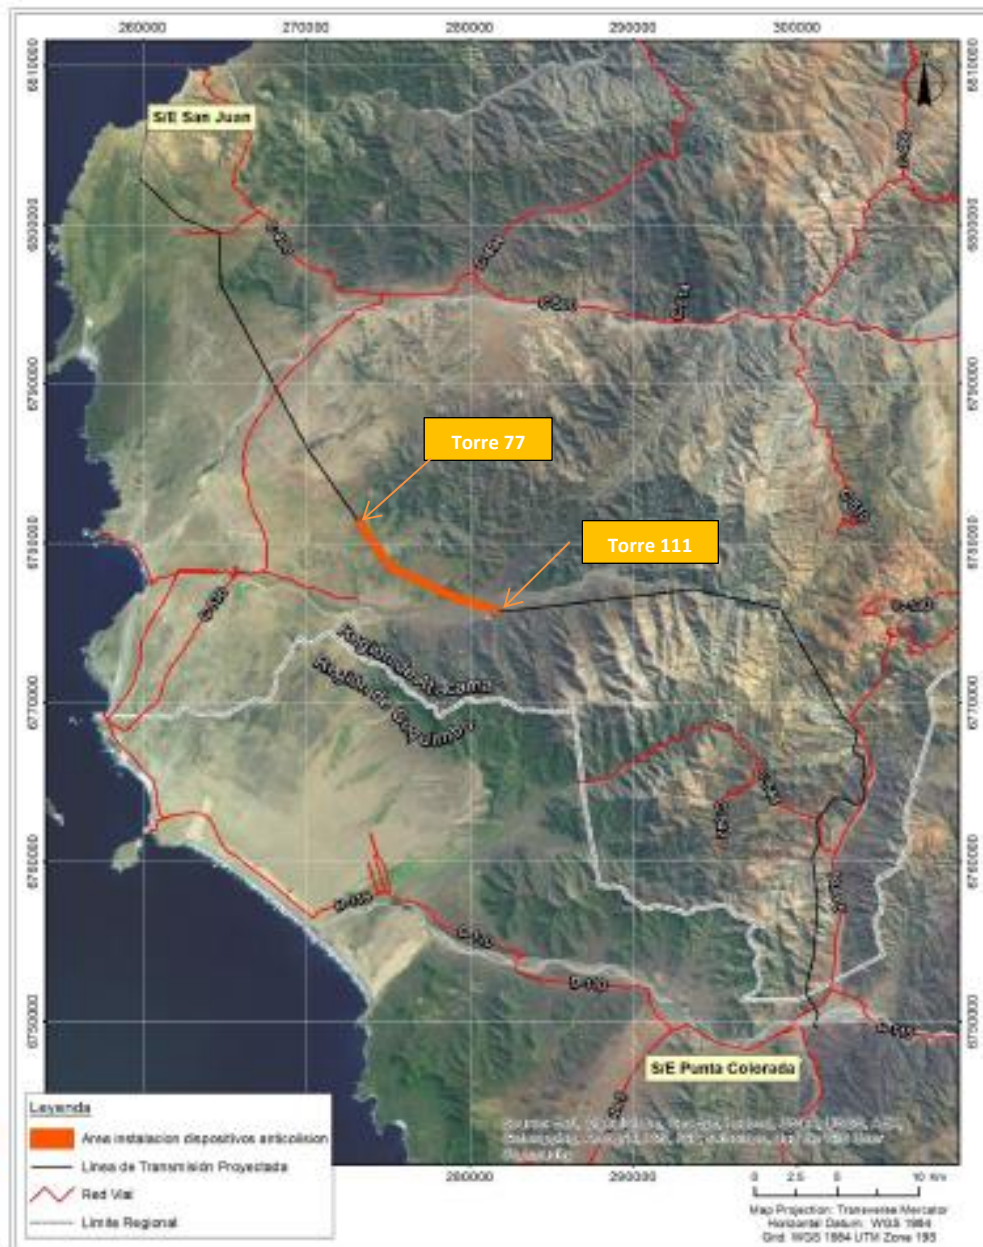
260000 270000 280000 290000 300000

6810000 6800000 6790000 6780000 6770000 6760000 6750000

S/E San Juan

Torre 77

Torre 111

Región de Atacama

Región de Coquimbo

S/E Punta Colorada

Leyenda
Area instalacion dispositivos anticolision
Linea de Transmisión Proyectada
Red Vial
Limite Regional

280000 290000

0 2.5 5 10 Km

Map Projection: Transverse Mercator
Horizontal Datum: WGS 1984
Grid: WGS 1984 UTM Zone 19S